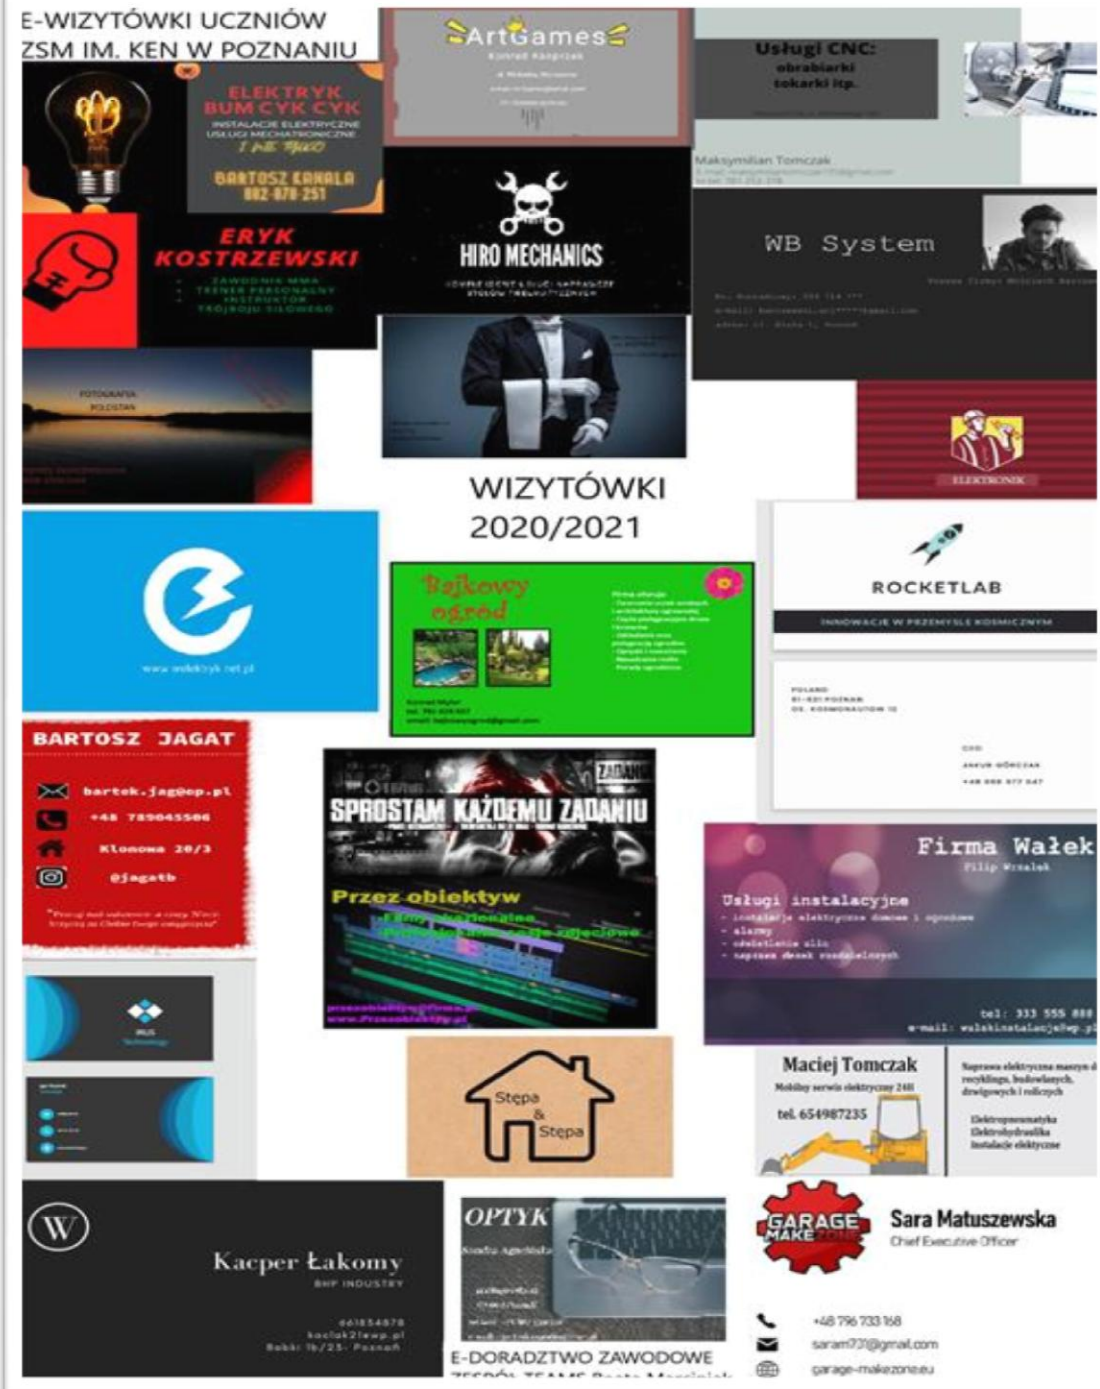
E-WIZYTÓWKI UCZNIÓW
ZSM IM. KEN W POZNANIU

ArtGames
Konrad Kasprzak

Usługi CNC:
obrabiarki
tokarki itp.

Maksymilian Tomczak

ELEKTRYK
BUM CYK CYK
INSTALACJE ELEKTRYCZNE
USŁUGI MECHATRONICZNE
I NIE TYLKO
BARTOSZ KANALA
882-878-251

HIRO MECHANICS

WB System

ERYK
KOSTRZEWSKI
ZAWODNIK MMA
TRENER PERSONALNY
INSTRUKTOR
TRÓJBOJU SIŁOWEGO

FOTOGRAFIA
POLOSTAN

ELEKTRONIK

WIZYTÓWKI
2020/2021

www.wdelektryk.net.pl

Bajkowy
ogród

ROCKETLAB
INNOWACJE W PRZEMYŚLE KOSMICZNYM

POLAND
61-631 POZNAŃ
OS. KOSMONAUTÓW 12

CEO
JAKUB GÓRCZAK
+48 888 877 547

BARTOSZ JAGAT
bartek.jag@op.pl
+48 789045506
Klonowa 20/3
@jagatb

SPROSTAM KAŻDEMU ZADANIU

Przez obiektyw
Filmy okolicznościowe
Profesjonalne sesje zdjęciowe
przezobiektyw@firma.pl
www.Przezobiektyw.pl

Firma Wałek
Filip Wrzałek
Usługi instalacyjne
- instalacje elektryczne domowe i ogrodowe
- alarmy
- oświetlenie ulic
- naprawa desek rozdzielczych
tel: 333 555 888
e-mail: walekinstalacje@wp.pl

Stępa
&
Stępa

Maciej Tomczak
Mobilny serwis elektryczny 24H
tel. 654987235

Naprawa elektryczna maszyn do recyklingu, budowlanych, dźwigowych i rolniczych
Elektropneumatyka
Elektrohydraulika
Instalacje elektryczne

W
Kacper Łakomy
BHP INDUSTRY
661834878
koclak2@wp.pl
Babki 1b/25- Poznań

OPTYK

GARAGE MAKEZONE
Sara Matuszewska
Chief Executive Officer
+48 796 733 168
saram731@gmail.com
garage-makezone.eu

E-DORADZTWO ZAWODOWE
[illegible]